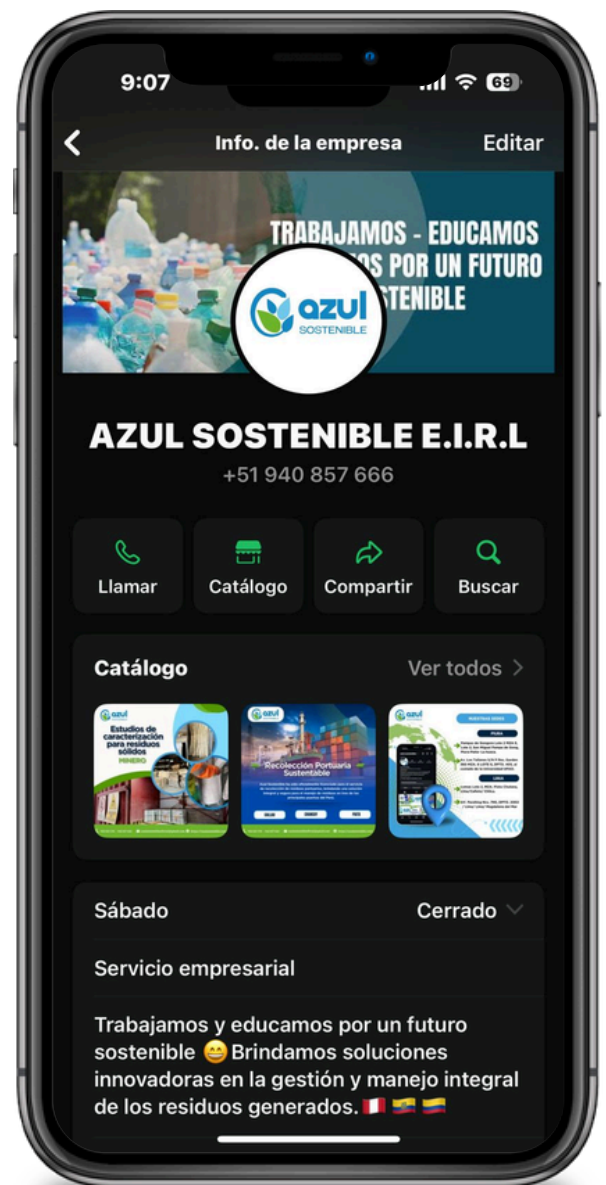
9:07

69

Info. de la empresa

Editar

TRABAJAMOS - EDUCAMOS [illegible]OS POR UN FUTURO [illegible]STENIBLE

azul SOSTENIBLE

AZUL SOSTENIBLE E.I.R.L

+51 940 857 666

Llamar

Catálogo

Compartir

Buscar

Catálogo

Ver todos >

azul

Estudios de caracterización para residuos sólidos

MINERO

azul

Recolección Portuaria Sustentable

azul

Sábado

Cerrado

Servicio empresarial

Trabajamos y educamos por un futuro sostenible 😁 Brindamos soluciones innovadoras en la gestión y manejo integral de los residuos generados. 🇵🇪 🇪🇨 🇨🇴